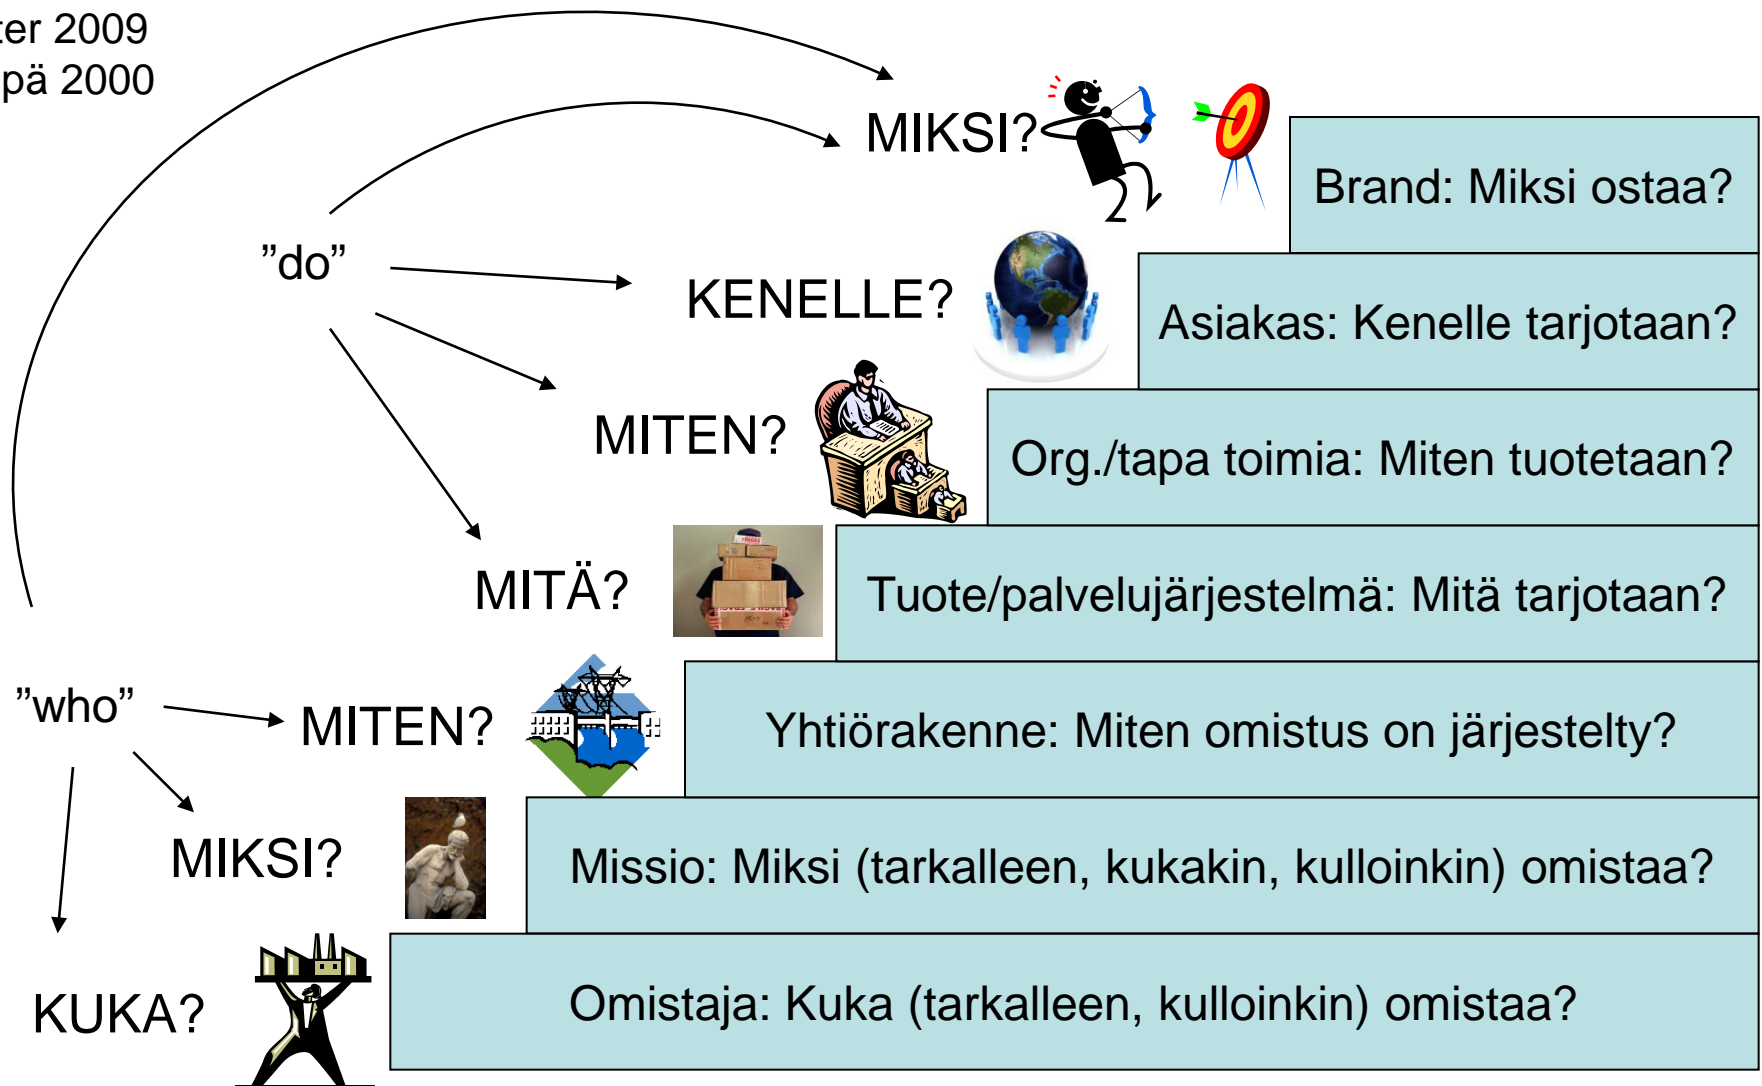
ter 2009
pä 2000

MIKSI?

Brand: Miksi ostaa?

”do”

KENELLE?

Asiakas: Kenelle tarjotaan?

MITEN?

Org./tapa toimia: Miten tuotetaan?

MITÄ?

Tuote/palvelujärjestelmä: Mitä tarjotaan?

”who”

MITEN?

Yhtiörakenne: Miten omistus on järjestelty?

MIKSI?

Missio: Miksi (tarkalleen, kukakin, kulloinkin) omistaa?

KUKA?

Omistaja: Kuka (tarkalleen, kulloinkin) omistaa?